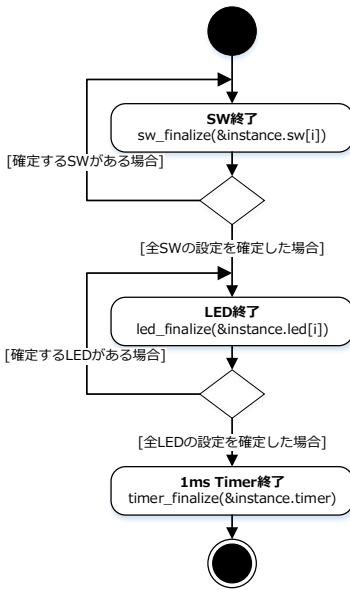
SW終了
sw_finalize(&instance.sw[i])

[確定するSWがある場合]

[全SWの設定を確定した場合]

LED終了
led_finalize(&instance.led[i])

[確定するLEDがある場合]

[全LEDの設定を確定した場合]

1ms Timer終了
timer_finalize(&instance.timer)